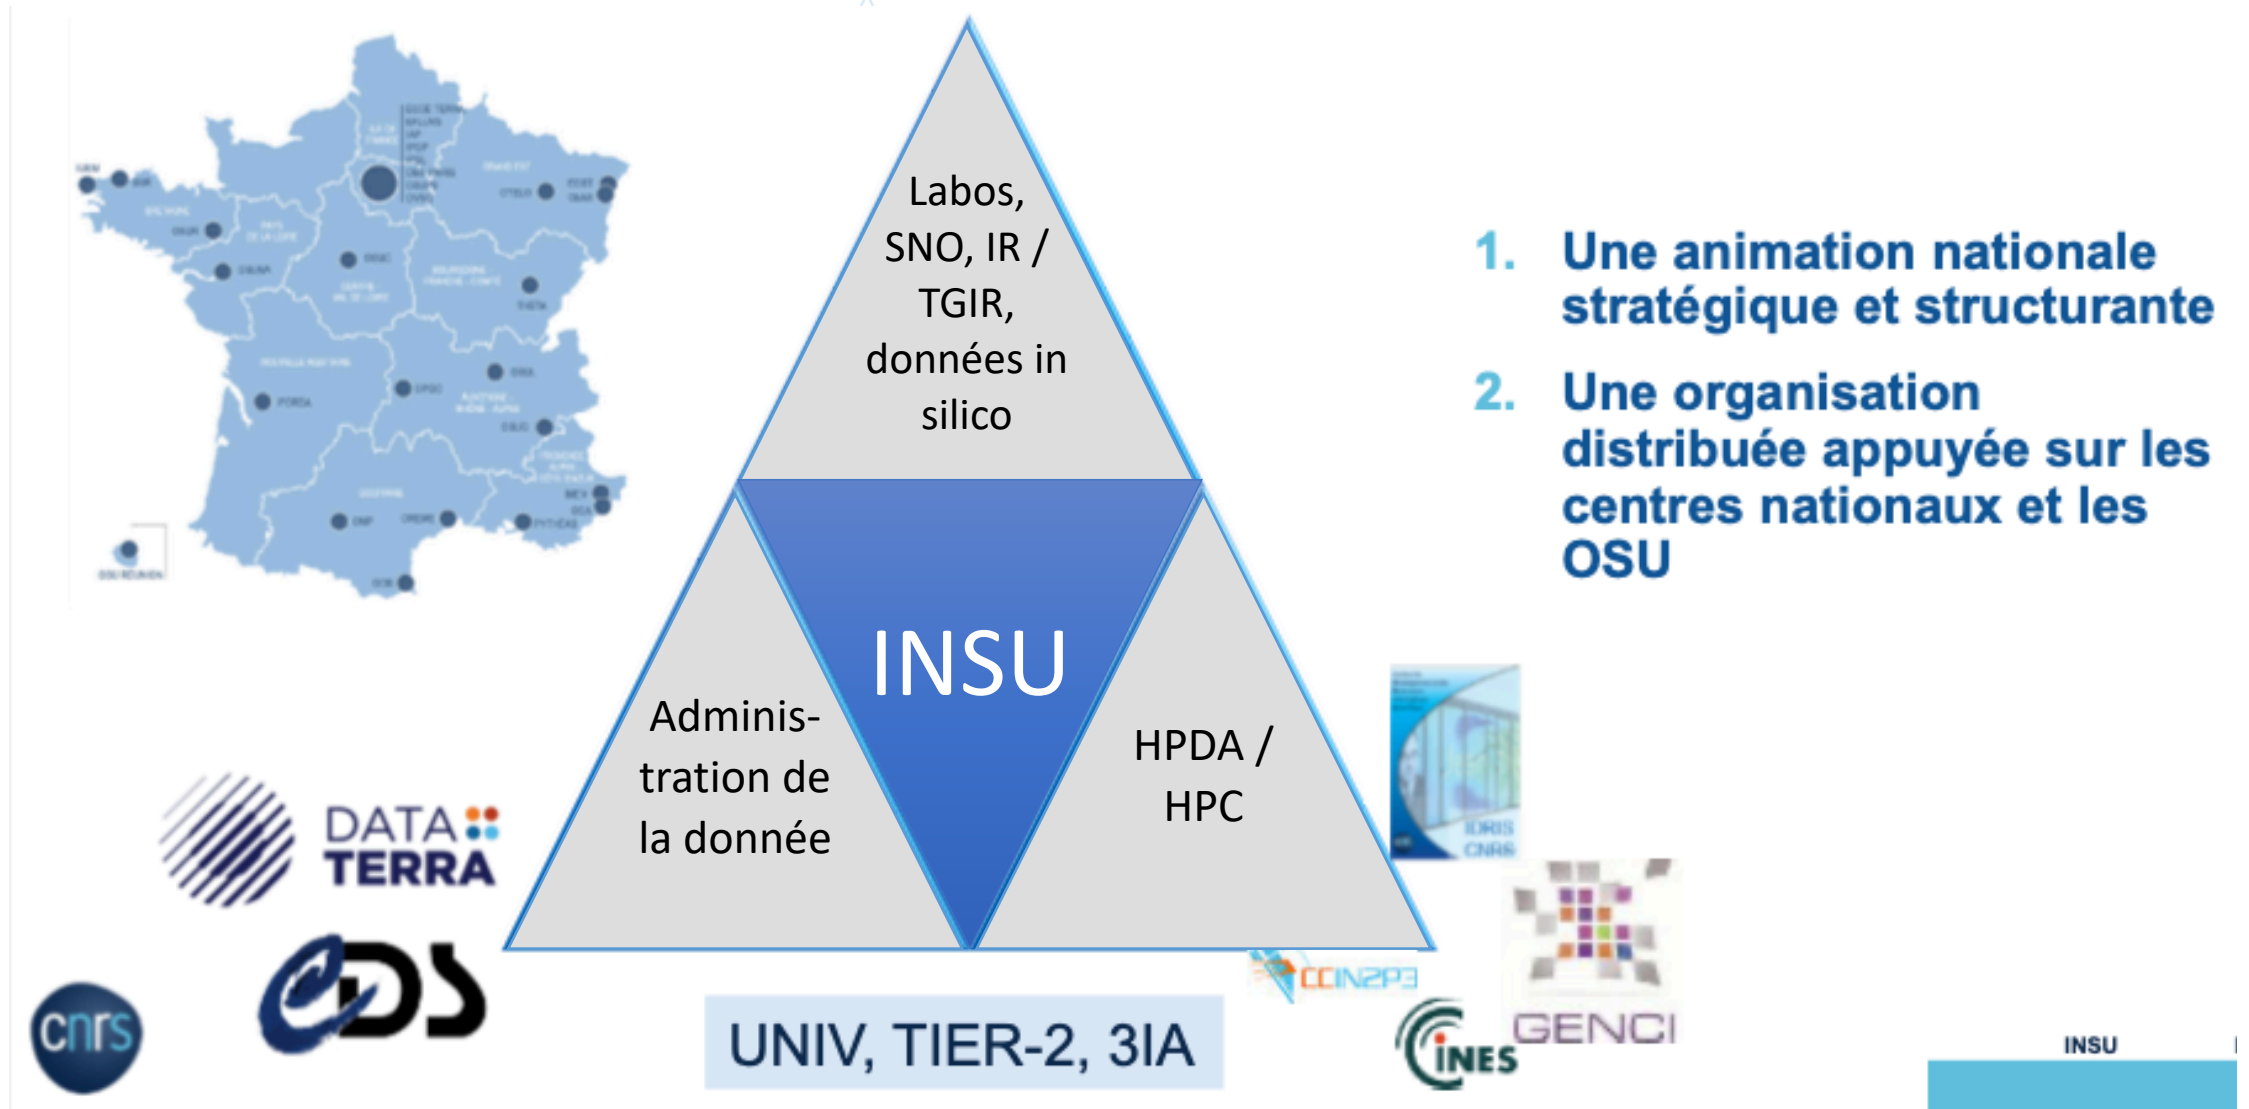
Labos, SNO, IR / TGIR, données in silico

INSU

Adminis-tration de la donnée

HPDA / HPC

UNIV, TIER-2, 3IA

1. Une animation nationale stratégique et structurante

2. Une organisation distribuée appuyée sur les centres nationaux et les OSU

DATA TERRA

CDS

cnrs

IDRIS CNRS

CCIN2P3

CINES

GENCI

INSU